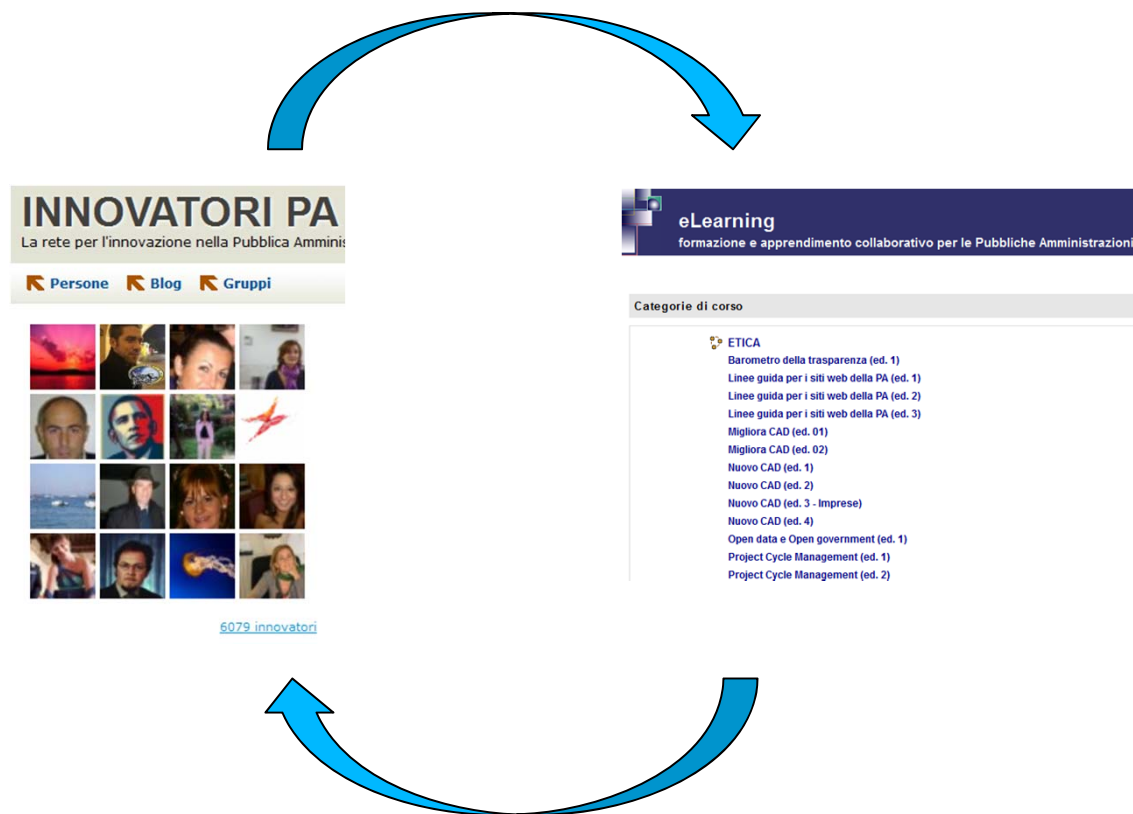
INNOVATORI PA
La rete per l'innovazione nella Pubblica Amminis

Persone Blog Gruppi

6079 innovatori

eLearning
formazione e apprendimento collaborativo per le Pubbliche Amministrazioni

Categorie di corso

ETICA
Barometro della trasparenza (ed. 1)
Linee guida per i siti web della PA (ed. 1)
Linee guida per i siti web della PA (ed. 2)
Linee guida per i siti web della PA (ed. 3)
Migliora CAD (ed. 01)
Migliora CAD (ed. 02)
Nuovo CAD (ed. 1)
Nuovo CAD (ed. 2)
Nuovo CAD (ed. 3 - Imprese)
Nuovo CAD (ed. 4)
Open data e Open government (ed. 1)
Project Cycle Management (ed. 1)
Project Cycle Management (ed. 2)